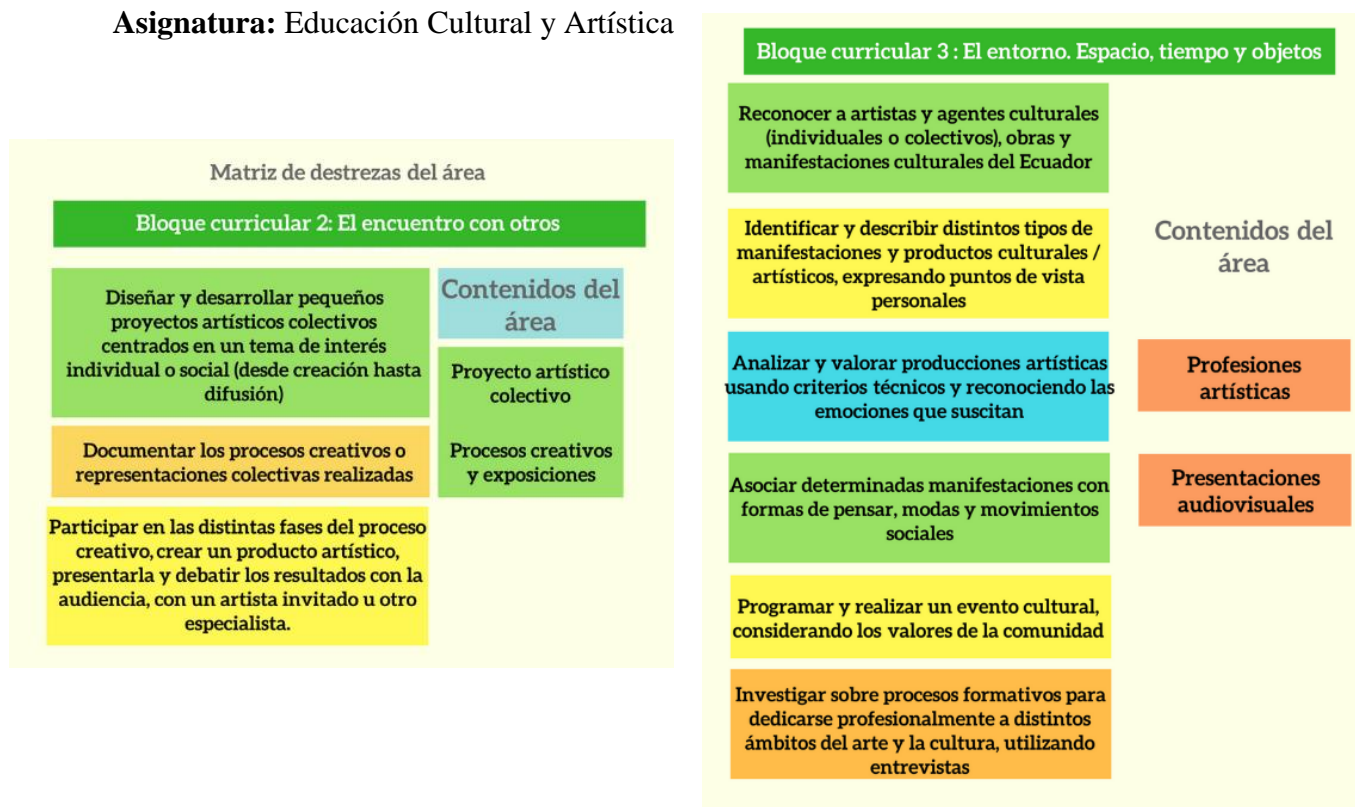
**Asignatura:** Educación Cultural y Artística

Matriz de destrezas del área

Bloque curricular 2: El encuentro con otros

Diseñar y desarrollar pequeños proyectos artísticos colectivos centrados en un tema de interés individual o social (desde creación hasta difusión)

Documentar los procesos creativos o representaciones colectivas realizadas

Participar en las distintas fases del proceso creativo, crear un producto artístico, presentarla y debatir los resultados con la audiencia, con un artista invitado u otro especialista.

Contenidos del área

Proyecto artístico colectivo

Procesos creativos y exposiciones

Bloque curricular 3 : El entorno. Espacio, tiempo y objetos

Reconocer a artistas y agentes culturales (individuales o colectivos), obras y manifestaciones culturales del Ecuador

Identificar y describir distintos tipos de manifestaciones y productos culturales / artísticos, expresando puntos de vista personales

Analizar y valorar producciones artísticas usando criterios técnicos y reconociendo las emociones que suscitan

Asociar determinadas manifestaciones con formas de pensar, modas y movimientos sociales

Programar y realizar un evento cultural, considerando los valores de la comunidad

Investigar sobre procesos formativos para dedicarse profesionalmente a distintos ámbitos del arte y la cultura, utilizando entrevistas

Contenidos del área

Profesiones artísticas

Presentaciones audiovisuales